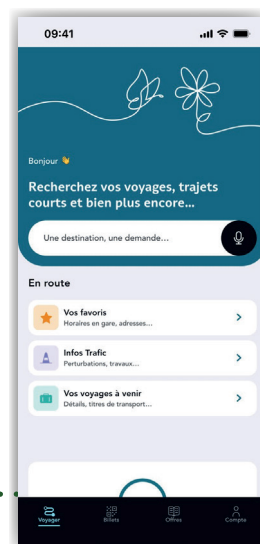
09:41

Bonjour 👋

Recherchez vos voyages, trajets courts et bien plus encore...

Une destination, une demande...

En route

Vos favoris
Horaires en gare, adresses...

Infos Trafic
Perturbations, travaux...

Vos voyages à venir
Détails, titres de transport...

Voyager
Billets
Offres
Compte